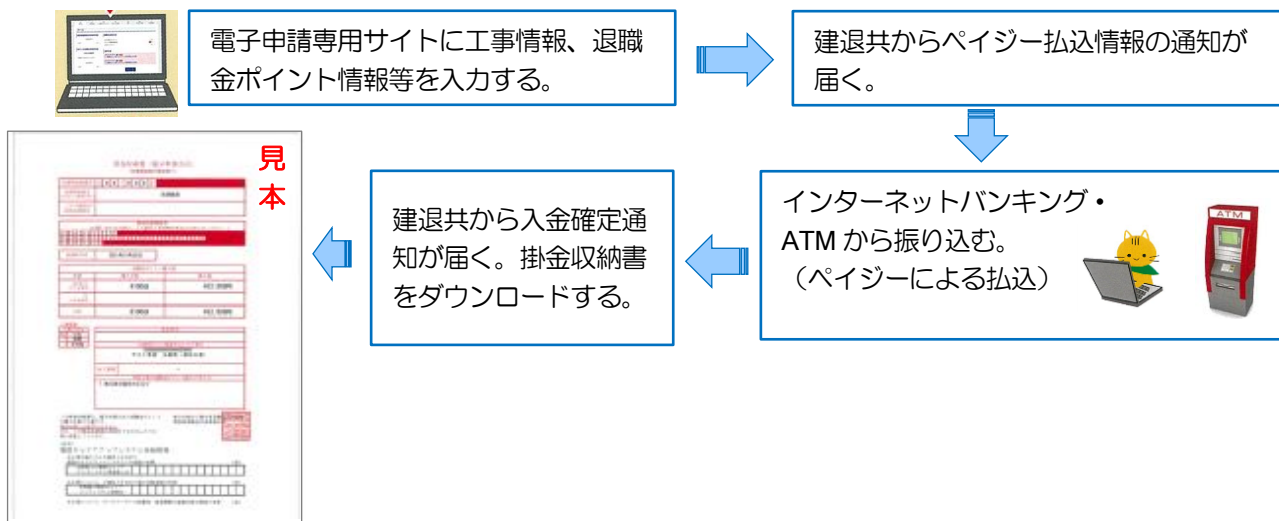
電子申請専用サイトに工事情報、退職金ポイント情報等を入力する。

建退共からペイジー払込情報の通知が届く。

インターネットバンキング・ATM から振り込む。（ペイジーによる払込）

ATM

建退共から入金確定通知が届く。掛金収納書をダウンロードする。

見本

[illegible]